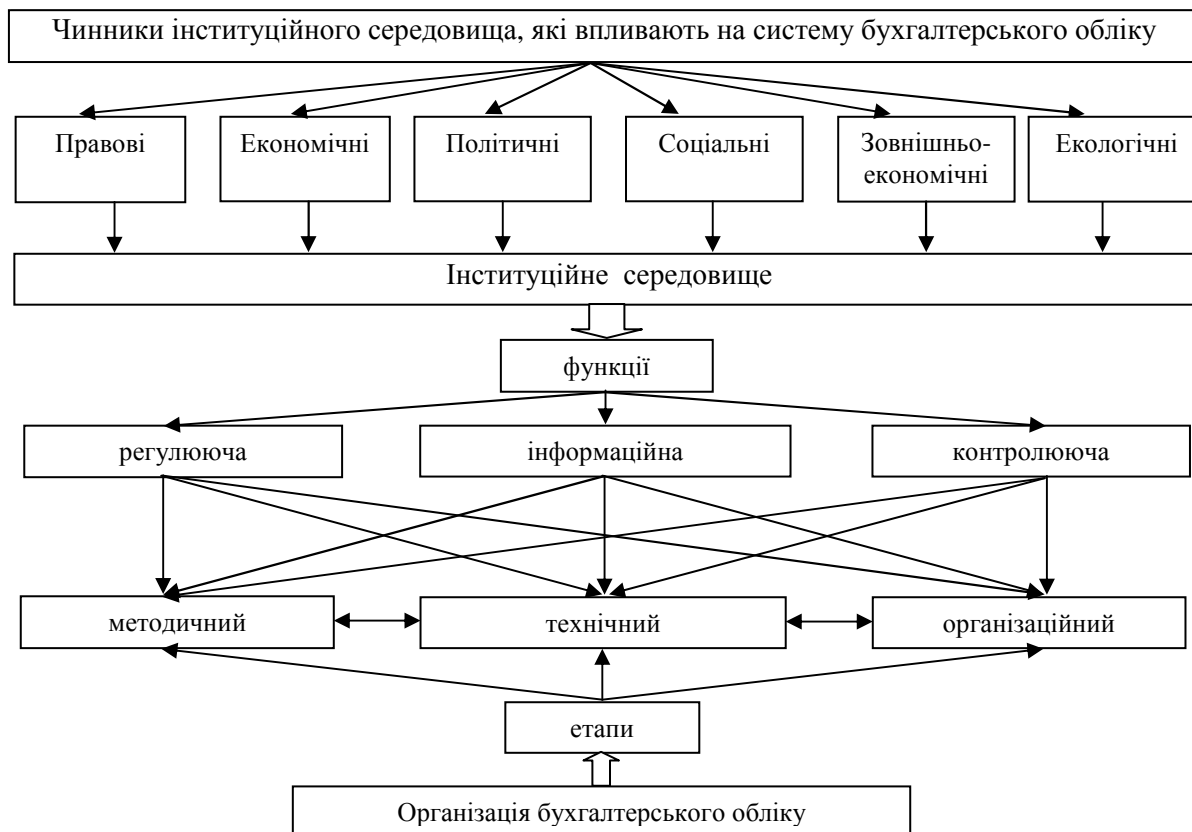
Чинники інституційного середовища, які впливають на систему бухгалтерського обліку

Правові

Економічні

Політичні

Соціальні

Зовнішньо-економічні

Екологічні

Інституційне середовище

функції

регулююча

інформаційна

контролююча

методичний

технічний

організаційний

етапи

Організація бухгалтерського обліку